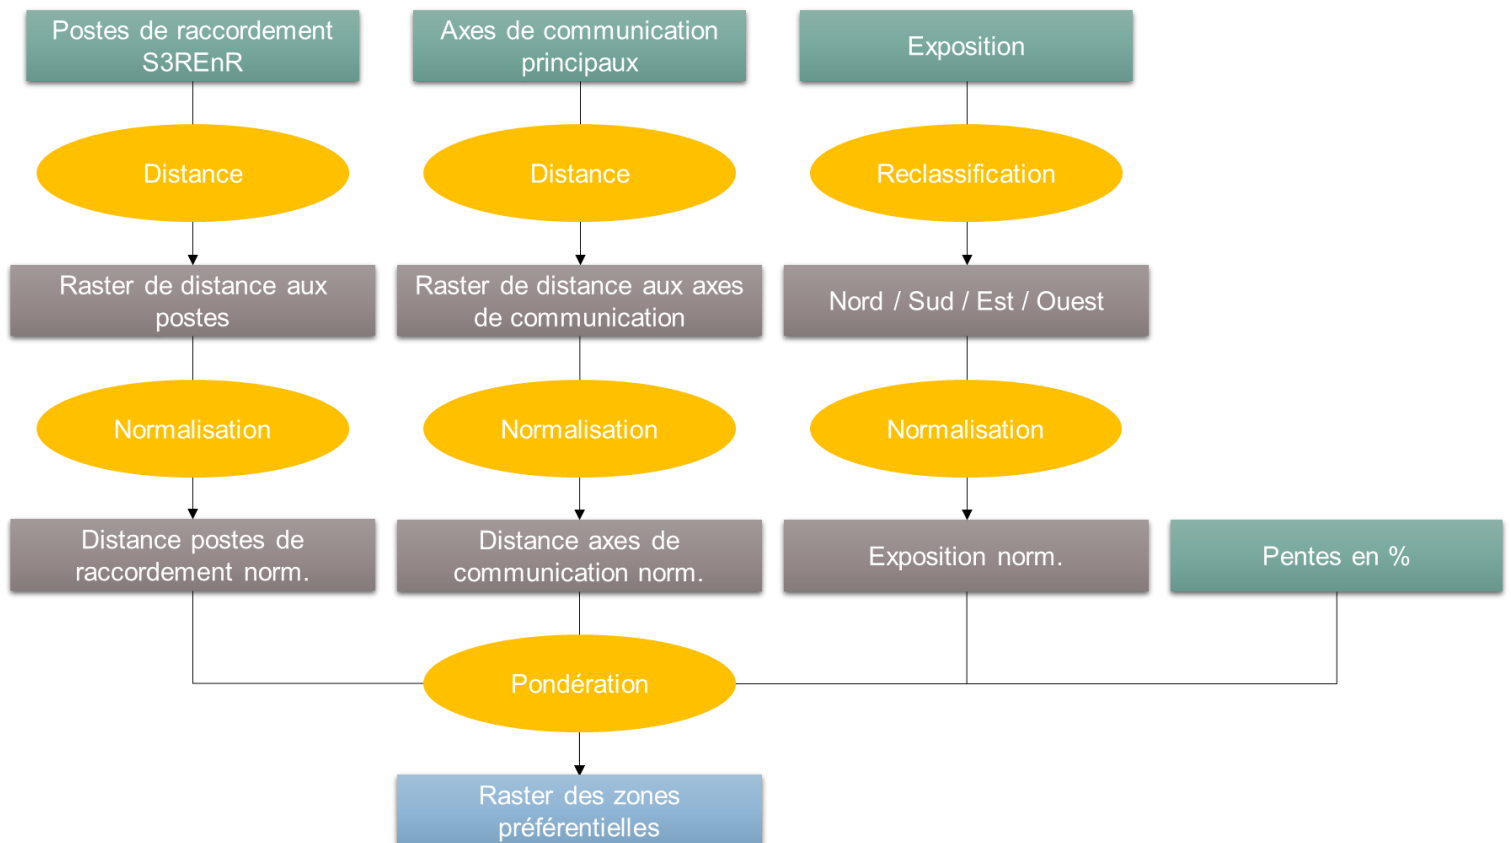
Postes de raccordement S3REnR

Axes de communication principaux

Exposition

Distance

Distance

Reclassification

Raster de distance aux postes

Raster de distance aux axes de communication

Nord / Sud / Est / Ouest

Normalisation

Normalisation

Normalisation

Distance postes de raccordement norm.

Distance axes de communication norm.

Exposition norm.

Pentes en %

Pondération

Raster des zones préférentielles